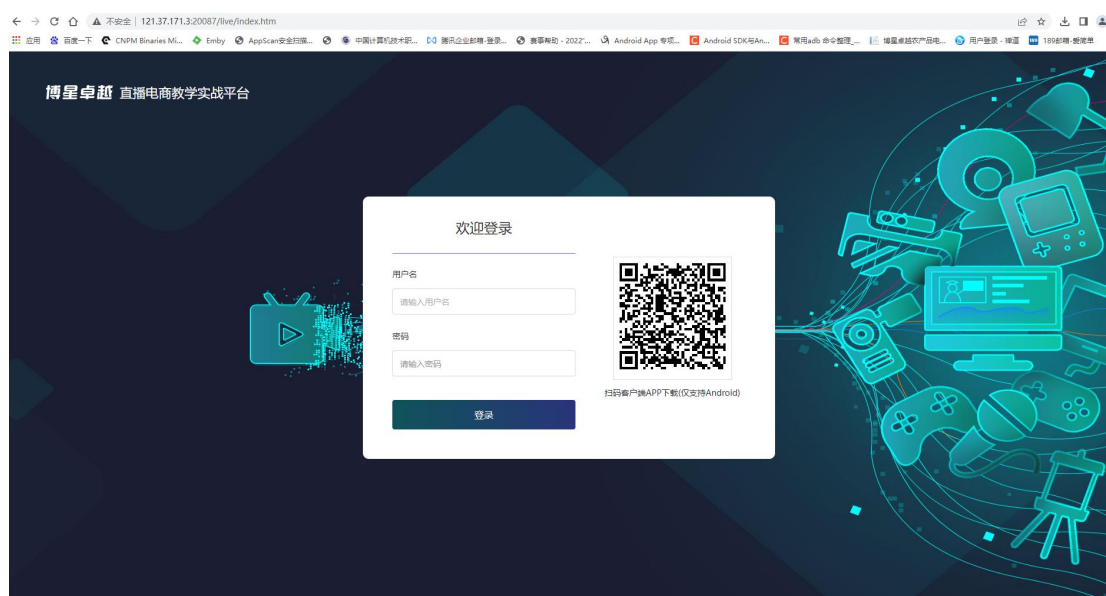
不安全 | 121.37.171.3:20087/live/index.htm

应用 百度一下 CNPM Binaries Mi... Emby AppScan安全扫描... 中国计算机技术职... 腾讯企业邮箱-登录... 赛事帮助 - 2022"... Android App 专项... Android SDK与An... 常用adb 命令整理_... 博星卓越农产品电... 用户登录 - 禅道 189邮箱-登录

博星卓越 直播电商教学实战平台

欢迎登录

用户名

请输入用户名

密码

请输入密码

登录

扫码客户端APP下载(仅支持Android)